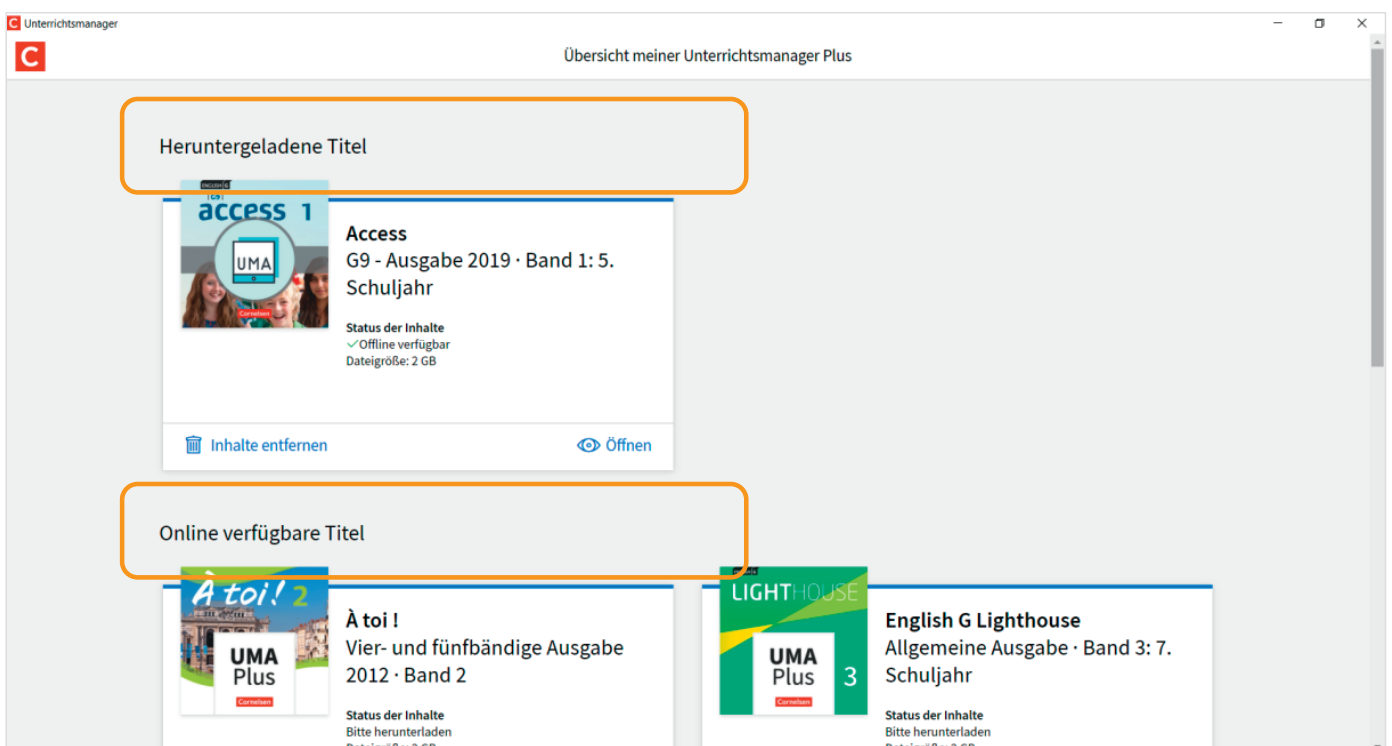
Unterrichtsmanager

Übersicht meiner Unterrichtsmanager Plus

Heruntergeladene Titel

access 1

UMA

Cornelsen

Access
G9 - Ausgabe 2019 · Band 1: 5. Schuljahr

Status der Inhalte
✓Offline verfügbar
Dateigröße: 2 GB

Inhalte entfernen

Öffnen

Online verfügbare Titel

À toi! 2

UMA Plus

Cornelsen

À toi !
Vier- und fünfbändige Ausgabe 2012 · Band 2

Status der Inhalte
Bitte herunterladen
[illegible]

LIGHTHOUSE

UMA Plus 3

Cornelsen

English G Lighthouse
Allgemeine Ausgabe · Band 3: 7. Schuljahr

Status der Inhalte
Bitte herunterladen
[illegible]